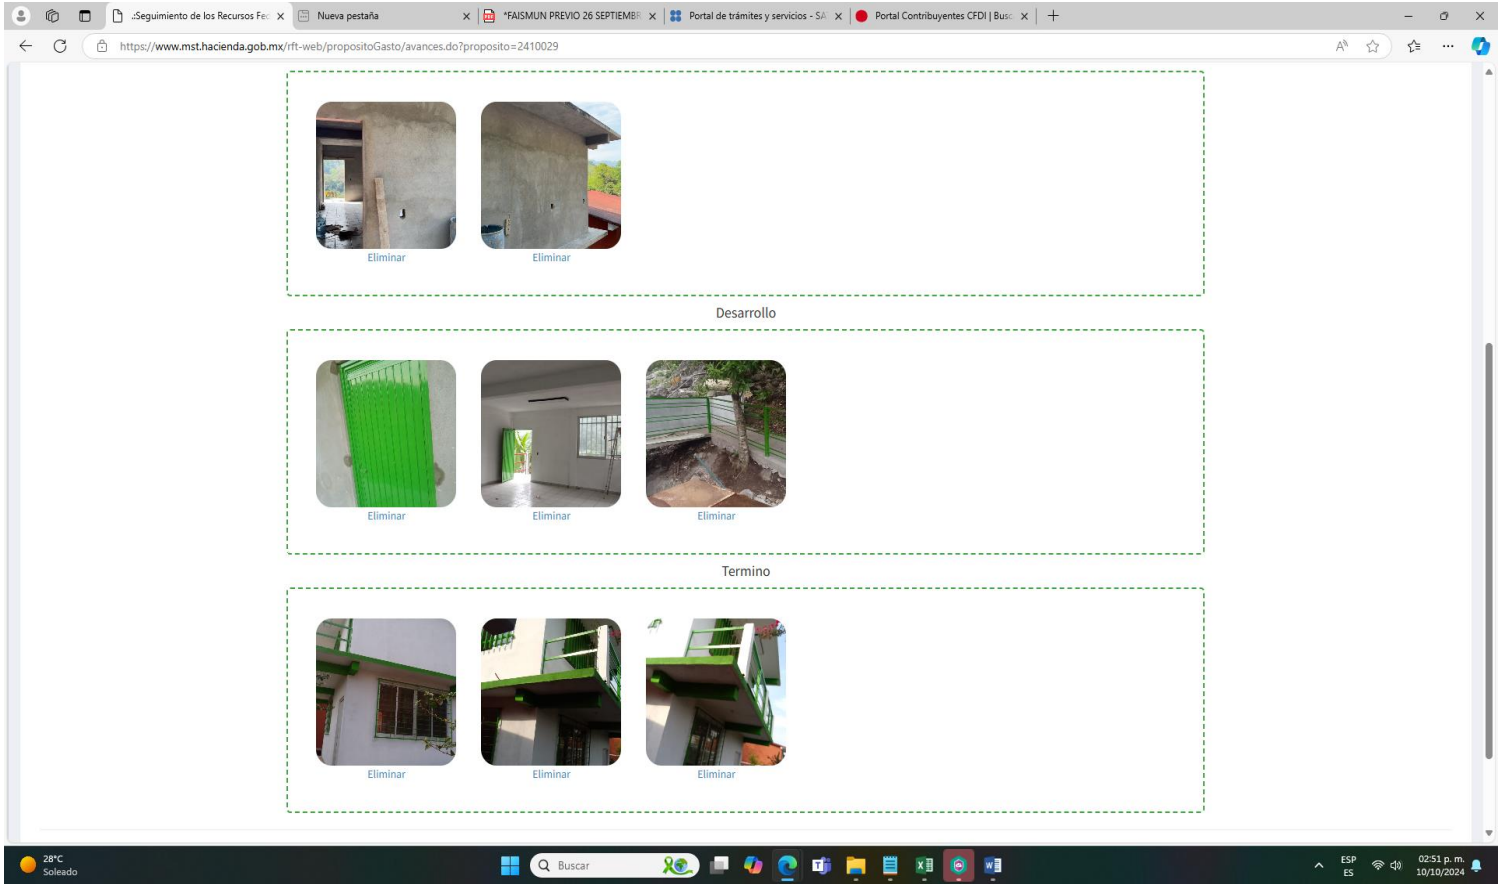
.:Seguimiento de los Recursos Fe
Nueva pestaña
*FAISMUN PREVIO 26 SEPTIEMBR
Portal de trámites y servicios - SA
Portal Contribuyentes CFDI | Busc

https://www.mst.hacienda.gob.mx/rft-web/propositoGasto/avances.do?proposito=2410029

Eliminar
Eliminar

Desarrollo

Eliminar
Eliminar
Eliminar

Termino

Eliminar
Eliminar
Eliminar

28°C
Soleado
Buscar
ESP
ES
02:51 p. m.
10/10/2024